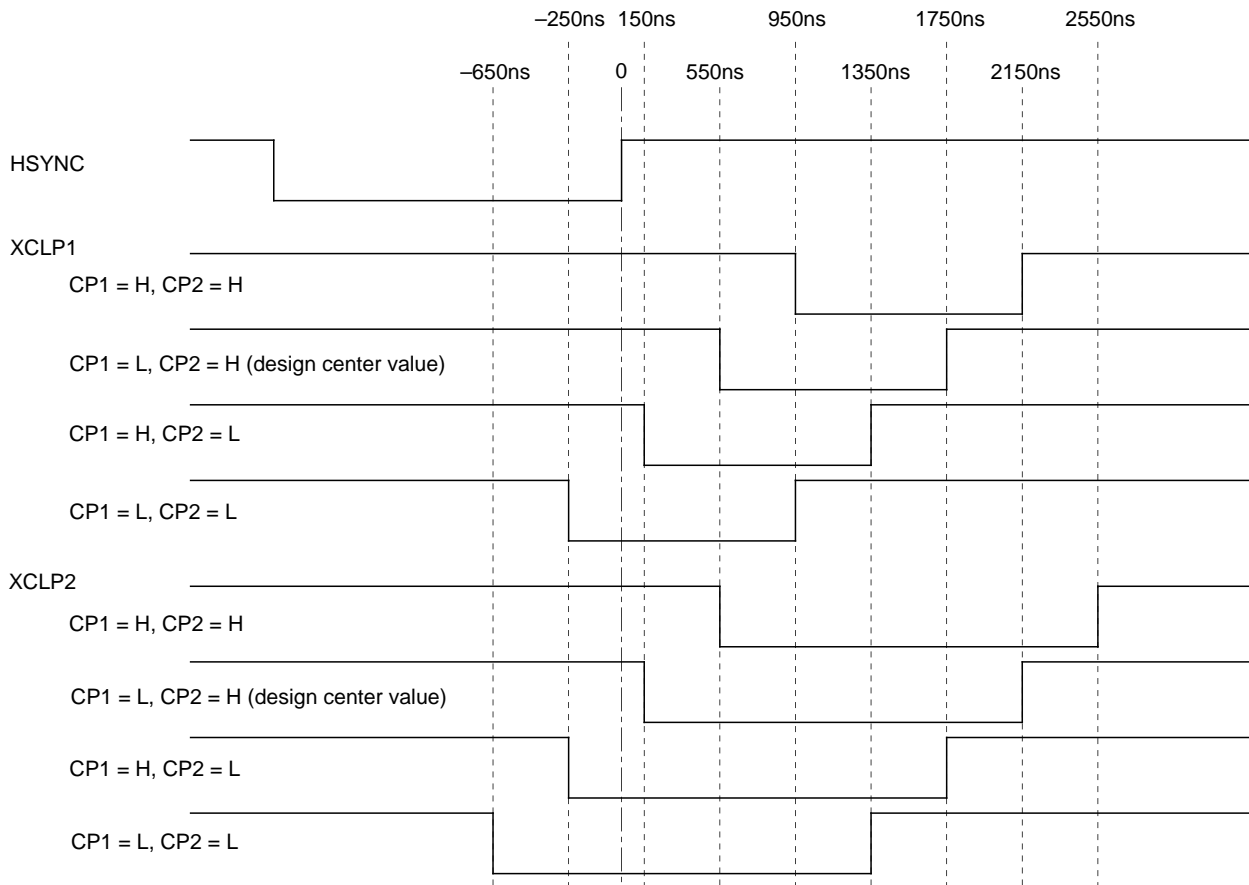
–250ns 150ns 950ns 1750ns 2550ns

–650ns 0 550ns 1350ns 2150ns

HSYNC

XCLP1

CP1 = H, CP2 = H

CP1 = L, CP2 = H (design center value)

CP1 = H, CP2 = L

CP1 = L, CP2 = L

XCLP2

CP1 = H, CP2 = H

CP1 = L, CP2 = H (design center value)

CP1 = H, CP2 = L

CP1 = L, CP2 = L